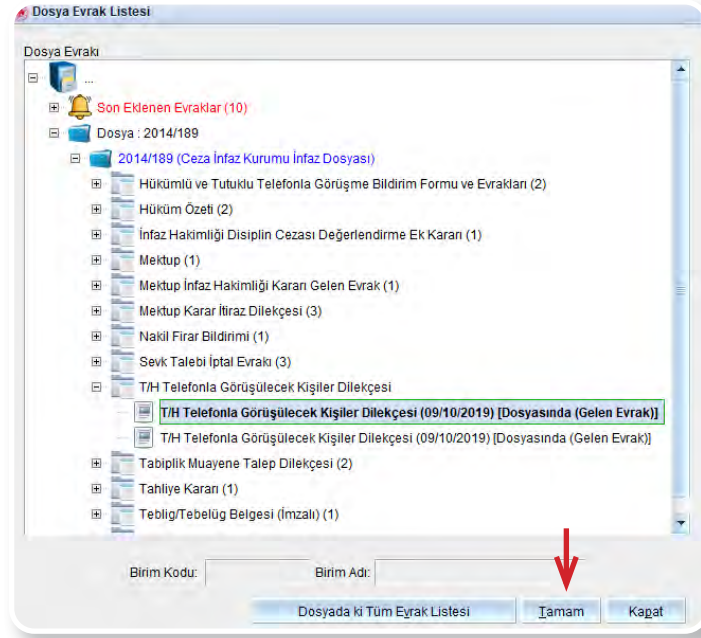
Dosya Evrak Listesi

Dosya Evrakı

...

Son Eklenen Evraklar (10)

Dosya : 2014/189

2014/189 (Ceza İnfaz Kurumu İnfaz Dosyası)

Hükümlü ve Tutuklu Telefonla Görüşme Bildirim Formu ve Evrakları (2)

Hüküm Özeti (2)

İnfaz Hakimliği Disiplin Cezası Değerlendirme Ek Kararı (1)

Mektup (1)

Mektup İnfaz Hakimliği Kararı Gelen Evrak (1)

Mektup Karar İtiraz Dilekçesi (3)

Nakil Firar Bildirimi (1)

Sevk Talebi İptal Evrakı (3)

T/H Telefonla Görüşülecek Kişiler Dilekçesi

T/H Telefonla Görüşülecek Kişiler Dilekçesi (09/10/2019) [Dosyasında (Gelen Evrak)]

T/H Telefonla Görüşülecek Kişiler Dilekçesi (09/10/2019) [Dosyasında (Gelen Evrak)]

Tabiplik Muayene Talep Dilekçesi (2)

Tahliye Kararı (1)

Teblig/Tebelüğ Belgesi (İmzalı) (1)

Birim Kodu:

Birim Adı:

Dosyada ki Tüm Evrak Listesi

Tamam

Kapat